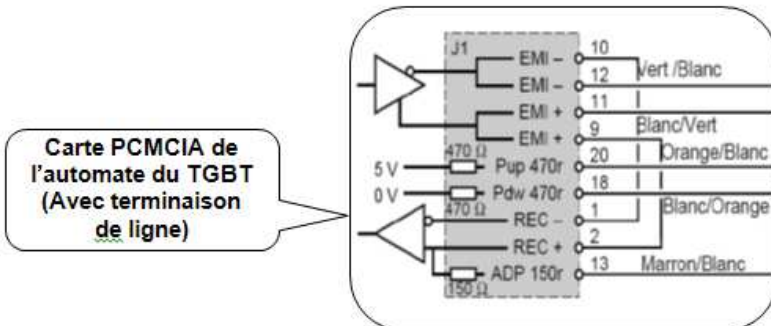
Carte PCMCIA de l'automate du TGBT (Avec terminaison de ligne)

J1
EMI – 10
EMI – 12
EMI + 11
EMI + 9
5 V 470 Ω Pup 470r 20
0 V Pdw 470r 18
470 Ω
REC – 1
REC + 2
ADP 150r 13
150 Ω

Vert /Blanc
Blanc/Vert
Orange/Blanc
Blanc/Orange
Marron/Blanc